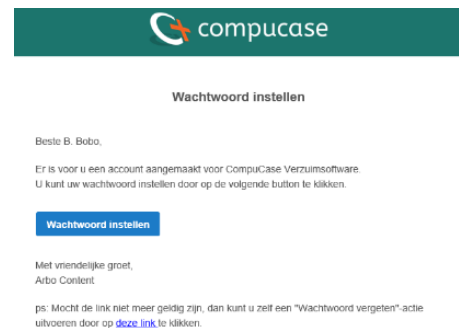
compucase

Wachtwoord instellen

Beste B. Bobo,

Er is voor u een account aangemaakt voor CompuCase Verzuimsoftware.
U kunt uw wachtwoord instellen door op de volgende button te klikken.

Wachtwoord instellen

Met vriendelijke groet,
Arbo Content

ps: Mocht de link niet meer geldig zijn, dan kunt u zelf een "Wachtwoord vergeten"-actie uitvoeren door op deze link te klikken.